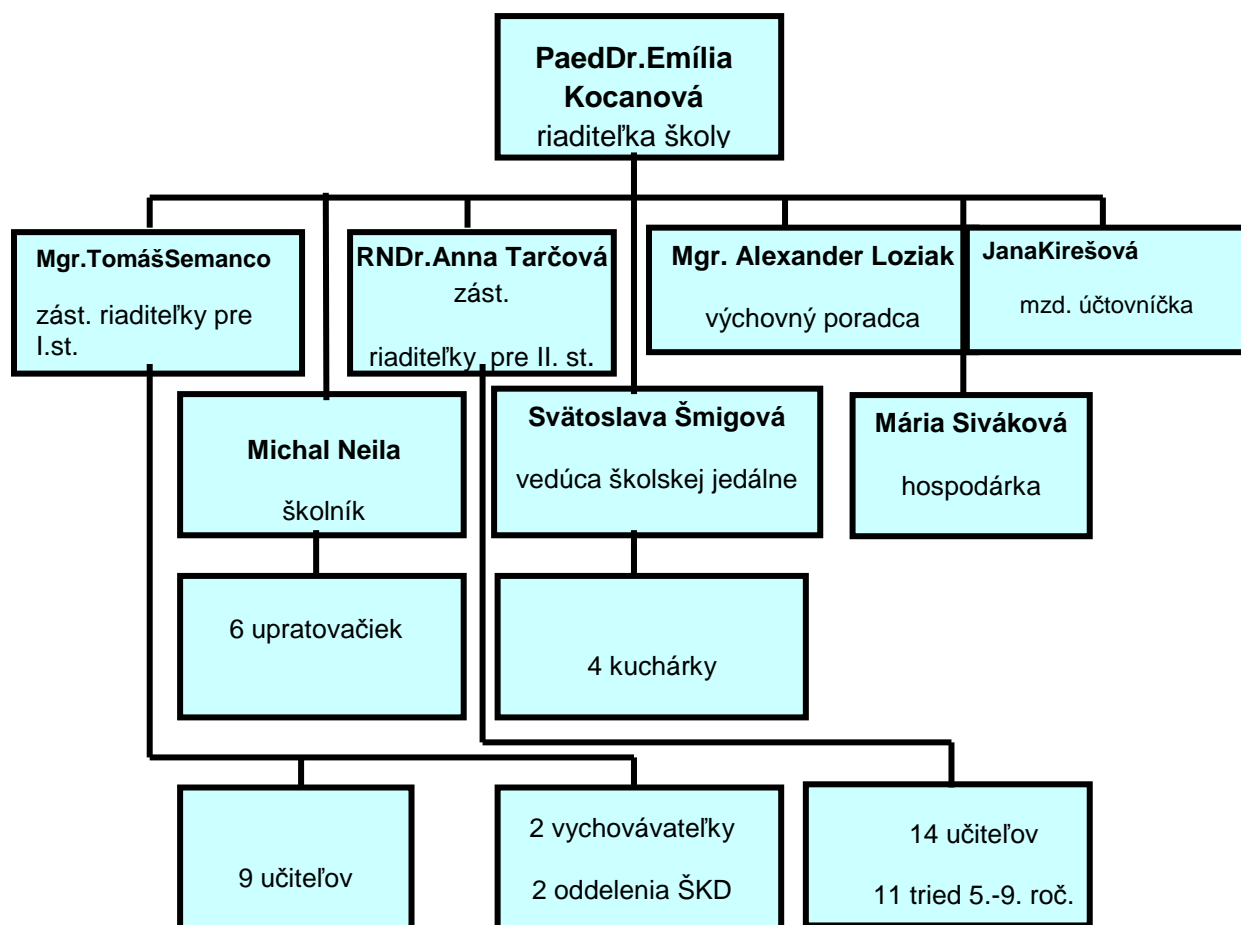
PaedDr.Emília Kocanová
riaditeľka školy

Mgr.TomášSemanco
zást. riaditeľky pre I.st.

RNDr.Anna Tarčová
zást.
riaditeľky pre II. st.

Mgr. Alexander Loziak
výchovný poradca

JanaKirešová
mzd. účtovníčka

Michal Neila
školník

Svätoslava Šmigová
vedúca školskej jedálne

Mária Siváková
hospodárka

6 upratovačiek

4 kuchárky

9 učiteľov

2 vychovávateľky
2 oddelenia ŠKD

14 učiteľov
11 tried 5.-9. roč.